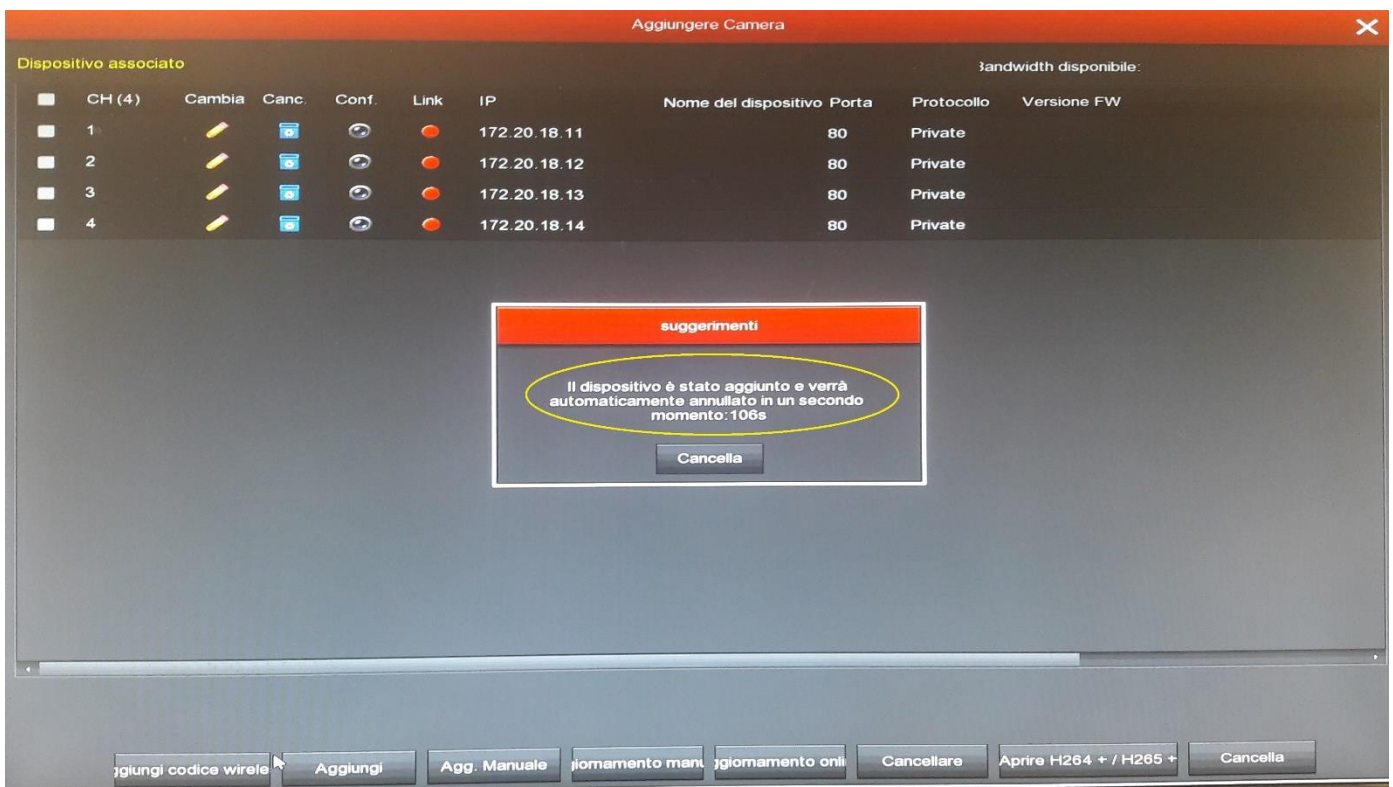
Aggiungere Camera

Dispositivo associato

3andwidth disponibile:

| CH (4) | Cambia | Canc. | Conf. | Link | IP | Nome del dispositivo | Porta | Protocollo | Versione FW |
|---|---|---|---|---|---|---|---|---|---|
| 1 | | | | | 172.20.18.11 | | 80 | Private | |
| 2 | | | | | 172.20.18.12 | | 80 | Private | |
| 3 | | | | | 172.20.18.13 | | 80 | Private | |
| 4 | | | | | 172.20.18.14 | | 80 | Private | |

suggerimenti

Il dispositivo è stato aggiunto e verrà automaticamente annullato in un secondo momento:106s

Cancella

ɡgiungi codice wirele | Aggiungi | Agg. Manuale | iornamento manı | ɡiornamento onli | Cancellare | Aprire H264 + / H265 + | Cancella